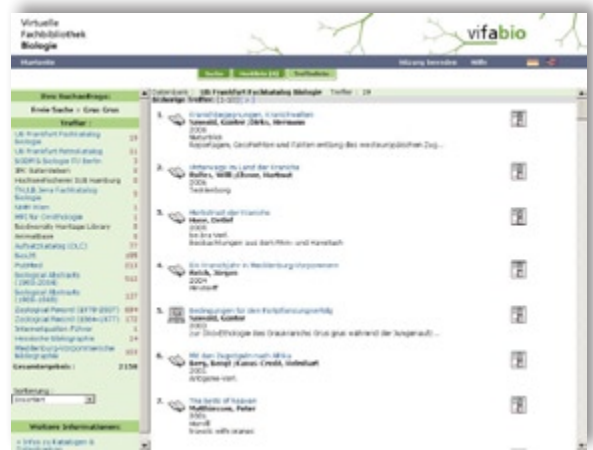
Virtuelle
Fachbibliothek
Biologie

vifabio

Startseite

Sitzung beenden Hilfe

Suche Merkliste (0) Treffer

Ihre Suchanfrage:

Ernie Suche > Grus Grus

Treffer:

UB Frankfurt Fachkatalog Biologie 19
UB Frankfurt Gesamtkatalog 31
SODIS & Biologie TU Berlin 3
IRC Datenbanken 1
Hochschulschriften SUB Hamburg 5
ThULB Jena Fachkatalog Biologie 3
NHM Wien 1
MPG für Ornithologie 1
Biodiversity Heritage Library 3
Animalbase 5
Aufsatzkatalog (OLC) 37
BoLD 188
PubMed 213
Biological Abstracts (1969-2004) 513
Biological Abstracts (1926-1968) 127
Zoological Record (1978-2007) 684
Zoological Record (1864-1977) 172
Internetquellen-Führer 1
Hessische Bibliographie 24
Mecklenburg-Vorpommersche Bibliographie 103
Gesamtergebnis: 2158

Sortierung:
Erscheint

Weitere Informationen:

» Infos zu Katalogen & Datenbanken

Datenbank: UB Frankfurt Fachkatalog Biologie Treffer: 19
Bisherige Treffer: [1-10] [>]

1. Kranichbegegnungen, Kranichwelten
Szewald, Günter [Hrsg.], Hermann
2006
Naturblick
Reportagen, Geschichten und Fakten entlang des westeuropäischen Zug...

2. Unterwegs im Land der Kraniche
Rufus, Willi [Illustr.], Hartmut
2006
Tecklenborg

3. Merkstruct der Kraniche
Haas, Detlef
2005
Ein Bra Verl.
Beobachtungen aus dem Rhin- und Havelluch

4. Ein Kranichjahr in Mecklenburg-Vorpommern
Reich, Jürgen
2004
Hinstorff

5. Bedingungen für den Fortpflanzungserfolg
Szewald, Günter
2002
zur Ökoethologie des Graukranichs Grus grus während der Jungenaufz...

6. Mit den Zugvögeln nach Afrika
Berg, Bengt [Kanus: Credit, Helmhart
2002
Artgene-Verl.

7. The birds of heaven
Matthiessen, Peter
2001
Harvill
travels with cranes